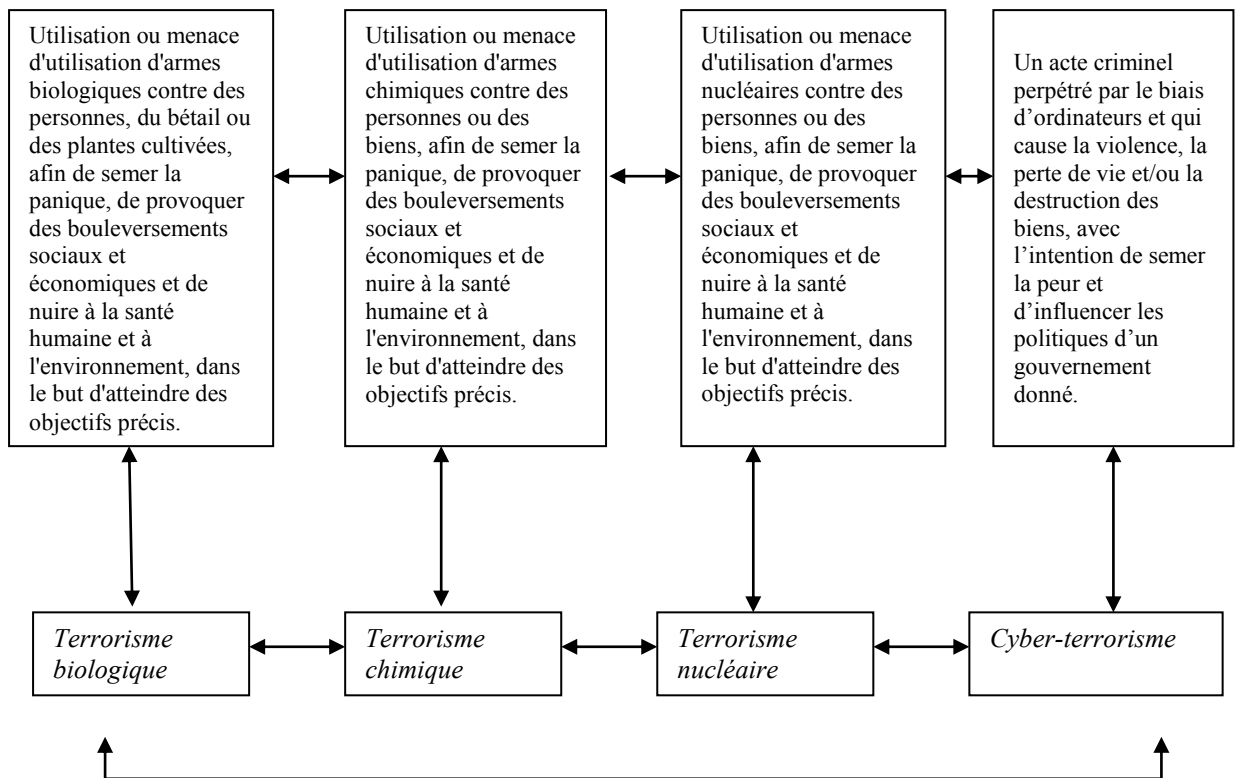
Utilisation ou menace d'utilisation d'armes biologiques contre des personnes, du bétail ou des plantes cultivées, afin de semer la panique, de provoquer des bouleversements sociaux et économiques et de nuire à la santé humaine et à l'environnement, dans le but d'atteindre des objectifs précis.

Utilisation ou menace d'utilisation d'armes chimiques contre des personnes ou des biens, afin de semer la panique, de provoquer des bouleversements sociaux et économiques et de nuire à la santé humaine et à l'environnement, dans le but d'atteindre des objectifs précis.

Utilisation ou menace d'utilisation d'armes nucléaires contre des personnes ou des biens, afin de semer la panique, de provoquer des bouleversements sociaux et économiques et de nuire à la santé humaine et à l'environnement, dans le but d'atteindre des objectifs précis.

Un acte criminel perpétré par le biais d'ordinateurs et qui cause la violence, la perte de vie et/ou la destruction des biens, avec l'intention de semer la peur et d'influencer les politiques d'un gouvernement donné.

Terrorisme biologique

Terrorisme chimique

Terrorisme nucléaire

Cyber-terrorisme